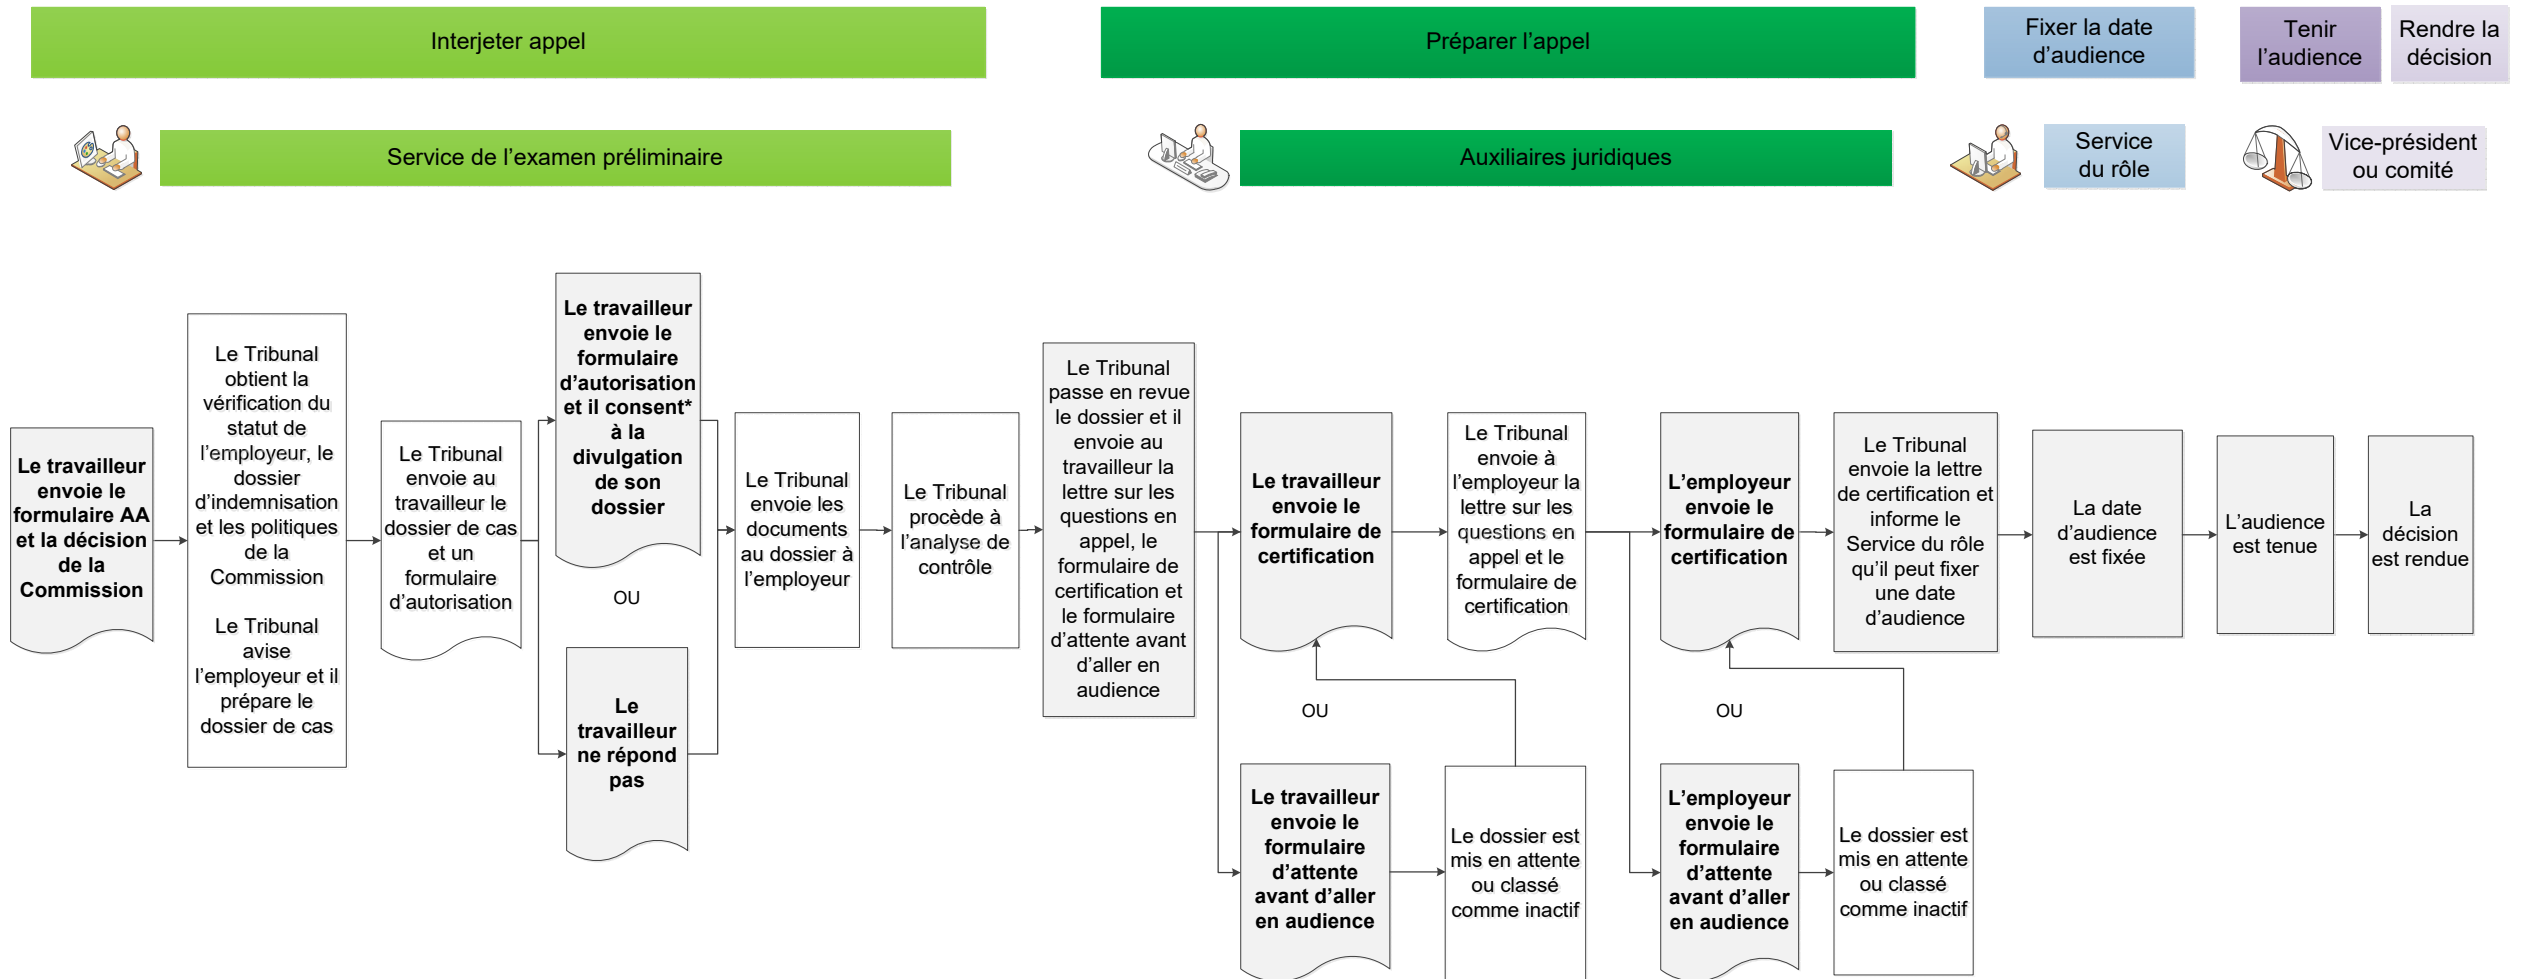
Interjeter appel

Préparer l’appel

Fixer la date d’audience

Tenir l’audience

Rendre la décision

Service de l’examen préliminaire

Auxiliaires juridiques

Service du rôle

Vice-président ou comité

Le travailleur envoie le formulaire AA et la décision de la Commission

Le Tribunal obtient la vérification du statut de l’employeur, le dossier d’indemnisation et les politiques de la Commission

Le Tribunal avise l’employeur et il prépare le dossier de cas

Le Tribunal envoie au travailleur le dossier de cas et un formulaire d’autorisation

Le travailleur envoie le formulaire d’autorisation et il consent* à la divulgation de son dossier

OU

Le travailleur ne répond pas

Le Tribunal envoie les documents au dossier à l’employeur

Le Tribunal procède à l’analyse de contrôle

Le Tribunal passe en revue le dossier et il envoie au travailleur la lettre sur les questions en appel, le formulaire de certification et le formulaire d’attente avant d’aller en audience

Le travailleur envoie le formulaire de certification

OU

Le travailleur envoie le formulaire d’attente avant d’aller en audience

Le dossier est mis en attente ou classé comme inactif

Le Tribunal envoie à l’employeur la lettre sur les questions en appel et le formulaire de certification

L’employeur envoie le formulaire de certification

OU

L’employeur envoie le formulaire d’attente avant d’aller en audience

Le dossier est mis en attente ou classé comme inactif

Le Tribunal envoie la lettre de certification et informe le Service du rôle qu’il peut fixer une date d’audience

La date d’audience est fixée

L’audience est tenue

La décision est rendue